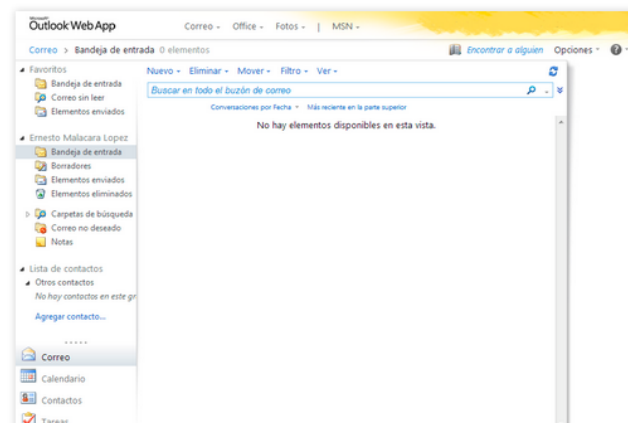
Microsoft
Outlook Web App

Correo ▾ Office ▾ Fotos ▾ | MSN ▾

Correo > Bandeja de entrada 0 elementos

Encontrar a alguien Opciones ▾

◢ Favoritos
Bandeja de entrada
Correo sin leer
Elementos enviados

◢ Ernesto Malacara Lopez
Bandeja de entrada
Borradores
Elementos enviados
Elementos eliminados

▷ Carpetas de búsqueda
Correo no deseado
Notas

◢ Lista de contactos
◢ Otros contactos
No hay contactos en este gr

Agregar contacto...

Correo
Calendario
Contactos
Tareas

Nuevo ▾ Eliminar ▾ Mover ▾ Filtro ▾ Ver ▾

Buscar en todo el buzón de correo

Conversaciones por Fecha ▾ Más reciente en la parte superior

No hay elementos disponibles en esta vista.